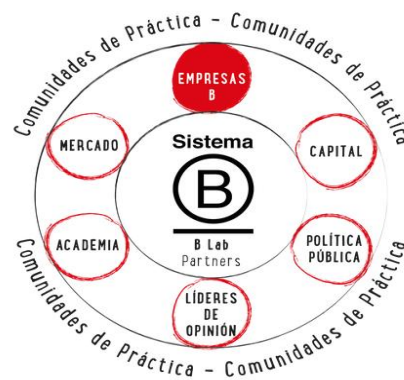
Comunidades de Práctica - Comunidades de Práctica

EMPRESAS B

MERCADO

Sistema
B
B Lab
Partners

CAPITAL

ACADEMIA

POLÍTICA PÚBLICA

LÍDERES DE OPINIÓN

Comunidades de Práctica - Comunidades de Práctica